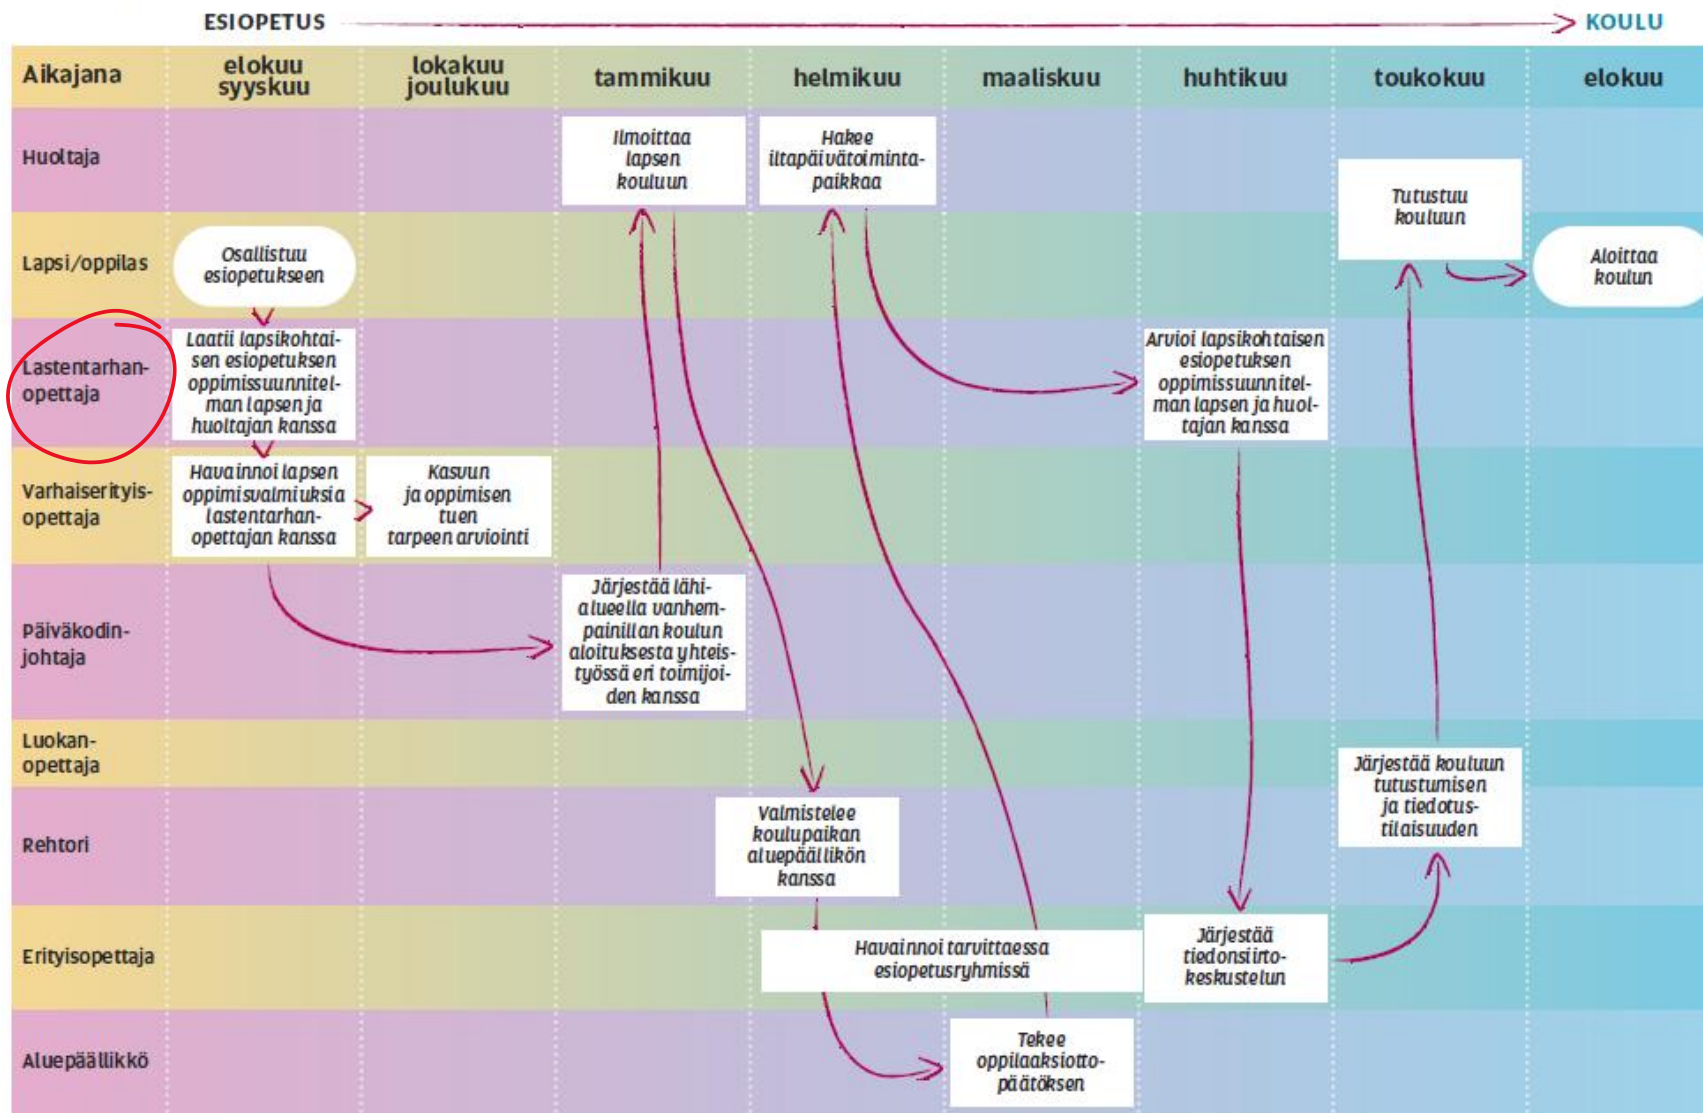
ESIOPETUS → KOULU

| Aikajana | elokuu syyskuu | lokakuu joulukuu | tammikuu | helmikuu | maaliskuu | huhtikuu | toukokuu | elokuu |
|---|---|---|---|---|---|---|---|---|
| Huoltaja | | | Ilmoittaa lapsen kouluun | Hakee iltapäivätoimintapaikkaa | | | Tutustuu kouluun | |
| Lapsi/oppilas | Osallistuu esiopetukseen | | | | | | | Aloittaa koulun |
| Lastentarhanopettaja | Laatii lapsikohtaisen esiopetuksen oppimissuunnitelman lapsen ja huoltajan kanssa | | | | | Arvioi lapsikohtaisen esiopetuksen oppimissuunnitelman lapsen ja huoltajan kanssa | | |
| Varhaiserityisopettaja | Havainnoi lapsen oppimisvalmiuksia lastentarhanopettajan kanssa | Kasvun ja oppimisen tuen tarpeen arviointi | | | | | | |
| Päiväkodinjohtaja | | | Järjestää lähialueella vanhempainillan koulun aloituksesta yhteistyössä eri toimijoiden kanssa | | | | | |
| Luokanopettaja | | | | | | | Järjestää kouluun tutustumisen ja tiedotustilaisuuden | |
| Rehtori | | | | Valmistelee koulupaikan aluepäällikön kanssa | | | | |
| Erityisopettaja | | | | Havainnoi tarvittaessa esiopetusryhmissä | | Järjestää tiedonsiirtokeskustelun | | |
| Aluepäällikkö | | | | | Tekee oppilaaksiottopäätöksen | | | |